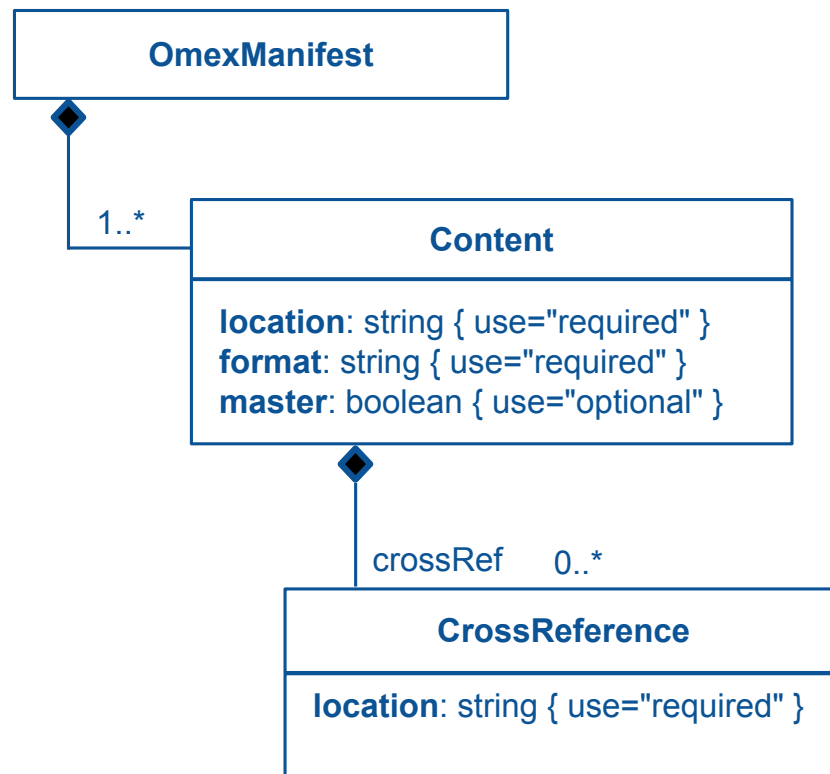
OmexManifest

1..*

Content

**location**: string { use="required" }
**format**: string { use="required" }
**master**: boolean { use="optional" }

crossRef 0..*

CrossReference

**location**: string { use="required" }